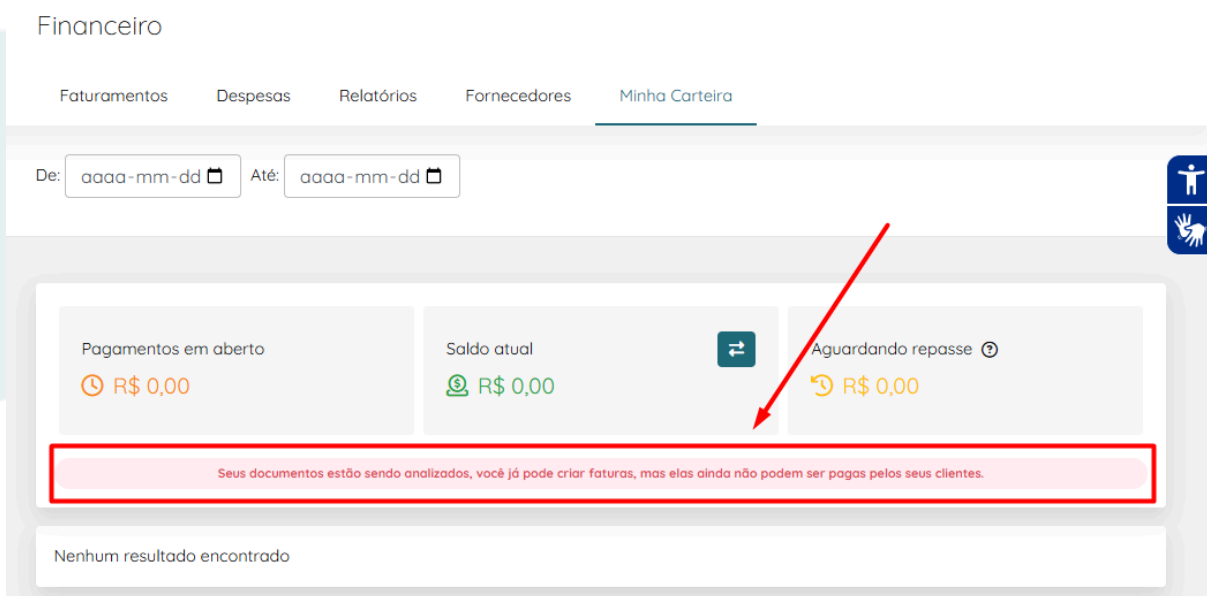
Financeiro

Faturamentos Despesas Relatórios Fornecedores Minha Carteira

De: aaaa-mm-dd Até: aaaa-mm-dd

Pagamentos em aberto
R$ 0,00

Saldo atual
R$ 0,00

Aguardando repasse
R$ 0,00

Seus documentos estão sendo analizados, você já pode criar faturas, mas elas ainda não podem ser pagas pelos seus clientes.

Nenhum resultado encontrado